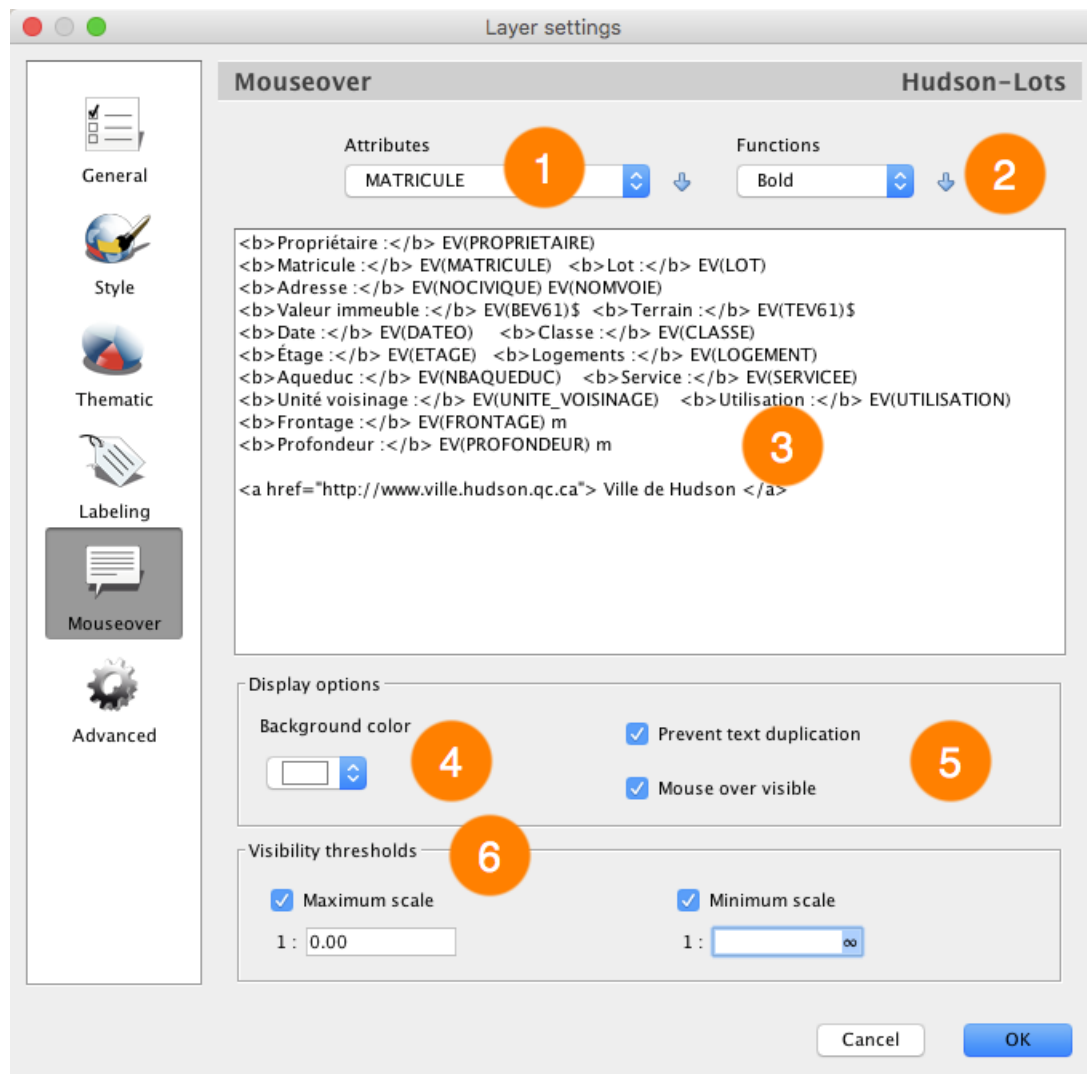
Layer settings

General

Style

Thematic

Labeling

Mouseover

Advanced

Mouseover

Hudson-Lots

Attributes

MATRICULE

1

Functions

Bold

2

<b>Propriétaire :</b> EV(PROPRIETAIRE)
<b>Matricule :</b> EV(MATRICULE) <b>Lot :</b> EV(LOT)
<b>Adresse :</b> EV(NOCIVIQUE) EV(NOMVOIE)
<b>Valeur immeuble :</b> EV(BEV61)\$ <b>Terrain :</b> EV(TEV61)\$
<b>Date :</b> EV(DATEO) <b>Classe :</b> EV(CLASSE)
<b>Étage :</b> EV(ETAGE) <b>Logements :</b> EV(LOGEMENT)
<b>Aqueduc :</b> EV(NBAQUEDUC) <b>Service :</b> EV(SERVICEE)
<b>Unité voisinage :</b> EV(UNITE_VOISINAGE) <b>Utilisation :</b> EV(UTILISATION)
<b>Frontage :</b> EV(FRONTAGE) m
<b>Profondeur :</b> EV(PROFONDEUR) m

<a href="http://www.ville.hudson.qc.ca"> Ville de Hudson </a>

3

Display options

Background color

4

Prevent text duplication

Mouse over visible

5

Visibility thresholds

6

Maximum scale

1 : 0.00

Minimum scale

1 : ∞

Cancel

OK